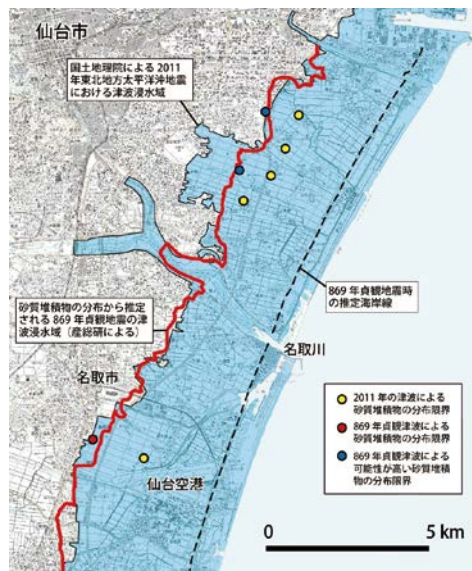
仙台市

国土地理院による 2011 年東北地方太平洋沖地震における津波浸水域

砂質堆積物の分布から推定される 869 年貞観地震の津波浸水域（産総研による）

869 年貞観地震時の推定海岸線

名取川

名取市

2011 年の津波による砂質堆積物の分布限界
869 年貞観津波による砂質堆積物の分布限界
869 年貞観津波による可能性が高い砂質堆積物の分布限界

仙台空港

0
5 km